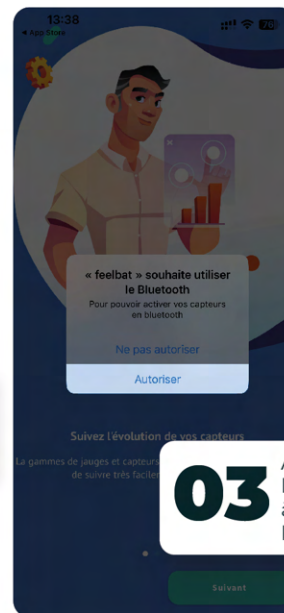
13:38
◀ App Store
76

« feelbat » souhaite utiliser le Bluetooth
Pour pouvoir activer vos capteurs en bluetooth

Ne pas autoriser

Autoriser

Suivez l'évolution de vos capteurs

La gammes de jauges et capteurs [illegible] de suivre très facile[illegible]

03

Suivant